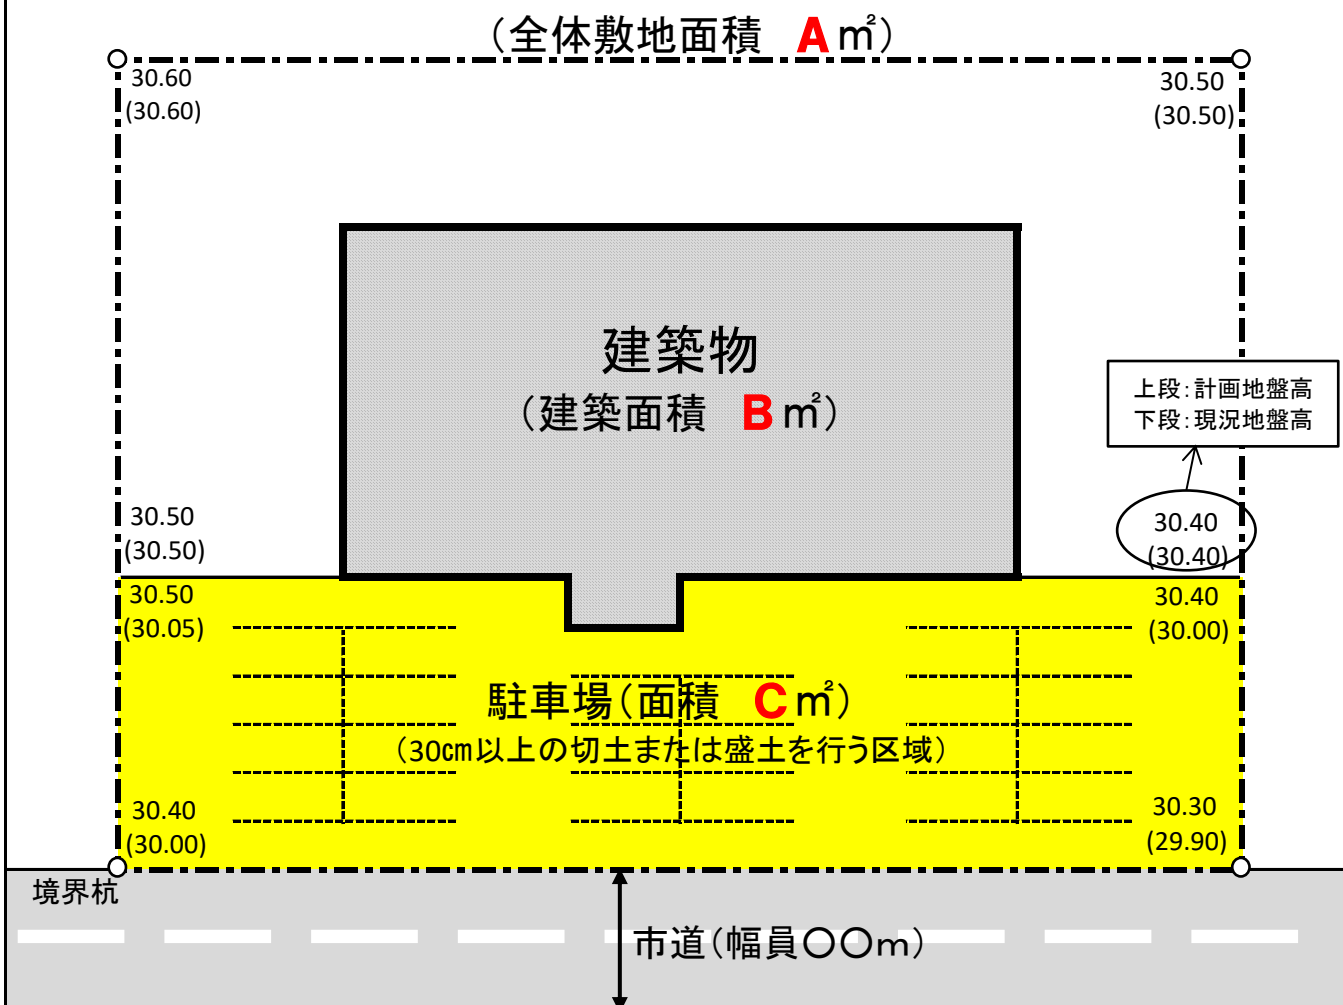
（全体敷地面積　A㎡）

30.60
(30.60)

30.50
(30.50)

建築物
（建築面積　B㎡）

上段：計画地盤高
下段：現況地盤高

30.50
(30.50)

30.40
(30.40)

30.50
(30.05)

30.40
(30.00)

駐車場（面積　C㎡）
（30㎝以上の切土または盛土を行う区域）

30.40
(30.00)

30.30
(29.90)

境界杭

市道（幅員〇〇m）